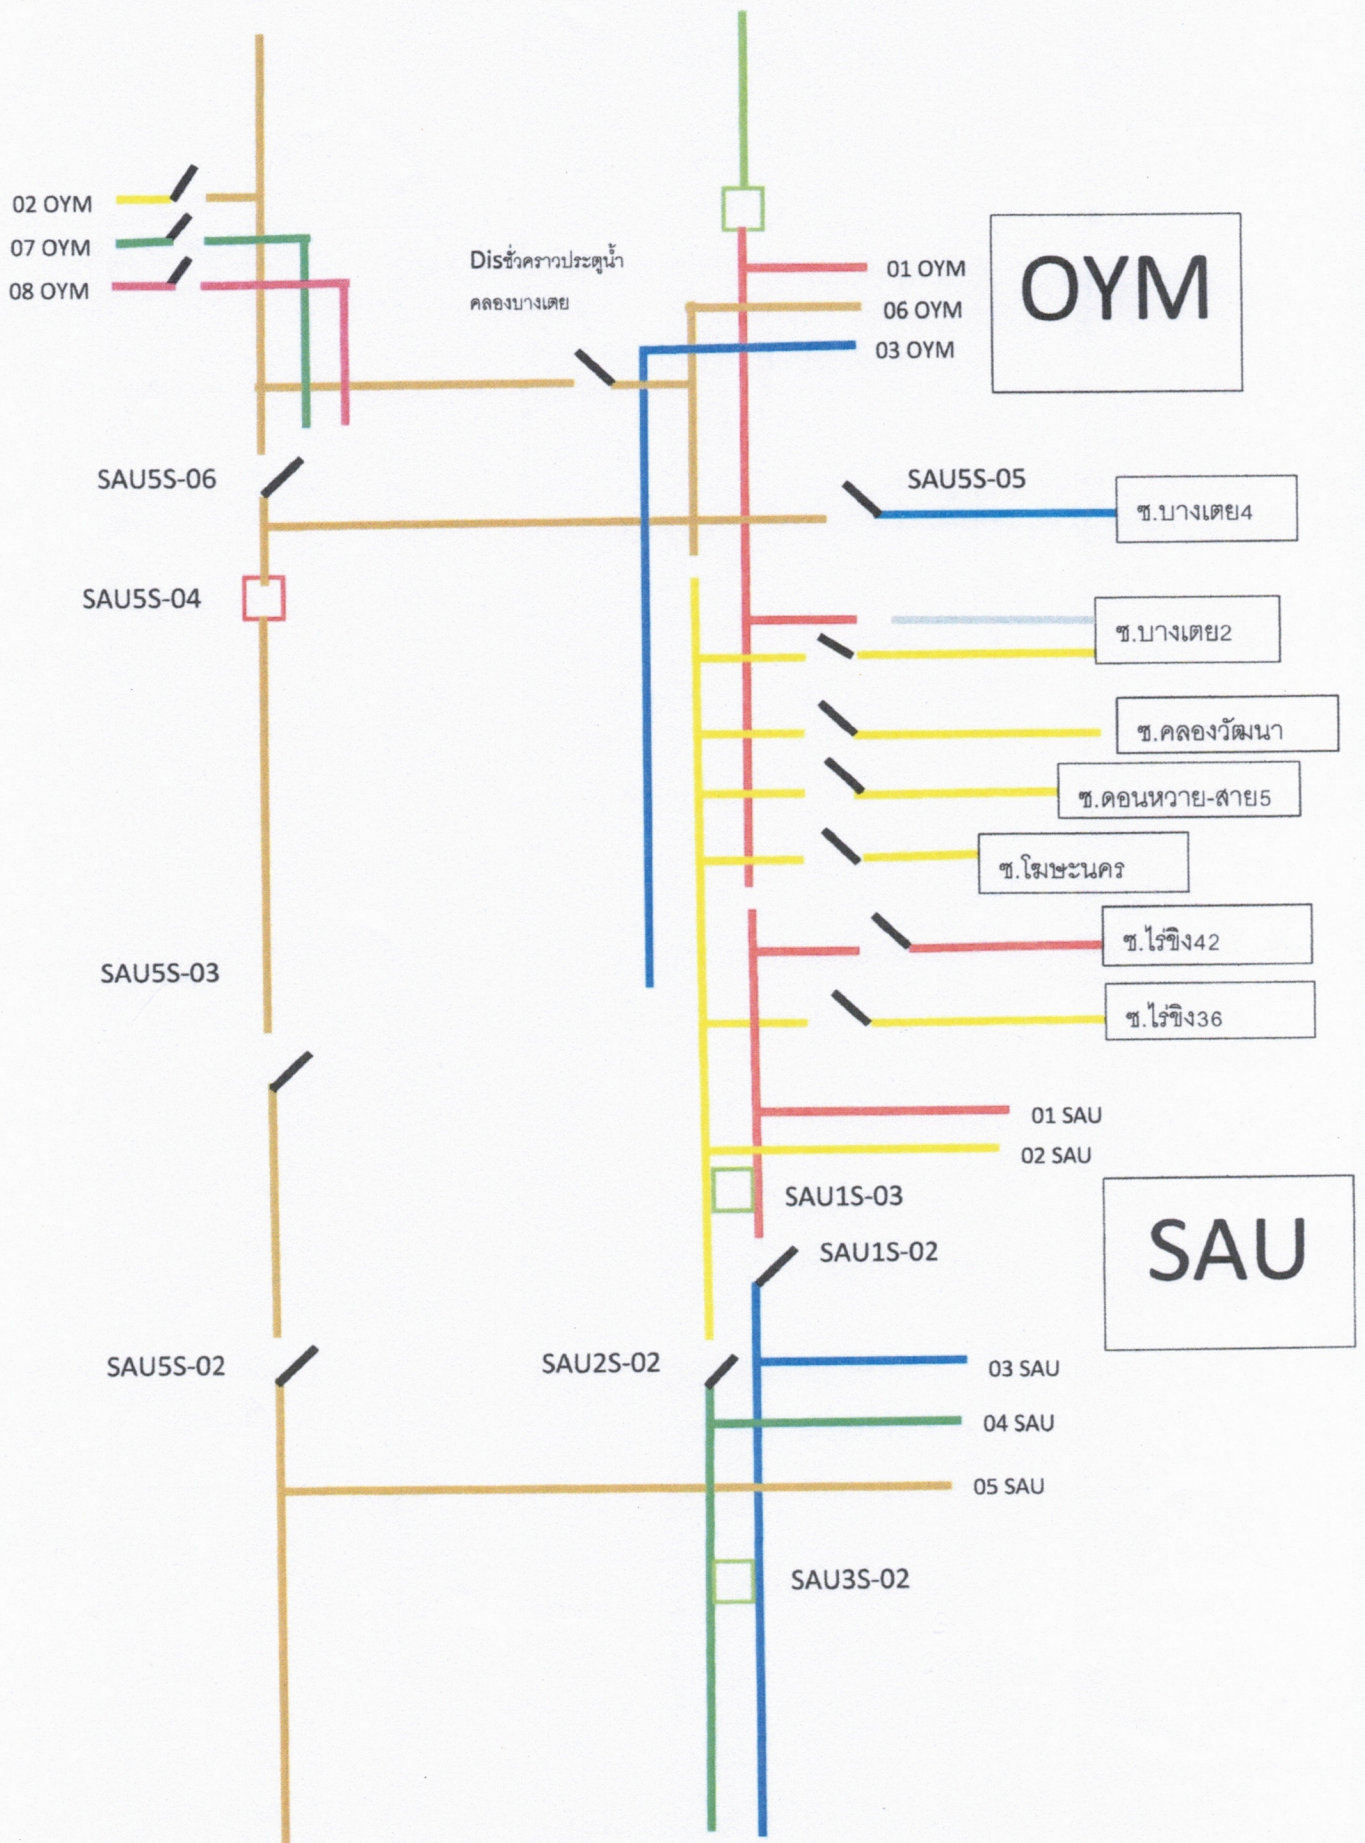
02 OYM
07 OYM
08 OYM

Disชั่วคราวประตูน้ำ
คลองบางเตย

01 OYM
06 OYM
03 OYM

OYM

SAU5S-06

SAU5S-05

ซ.บางเตย4

SAU5S-04

ซ.บางเตย2

ซ.คลองวัฒนา

ซ.ดอนหวาย-สาย5

ซ.โฆษะนคร

ซ.ไร่ขิง42

SAU5S-03

ซ.ไร่ขิง36

01 SAU
02 SAU

SAU1S-03

SAU1S-02

SAU

SAU5S-02

SAU2S-02

03 SAU
04 SAU
05 SAU

SAU3S-02